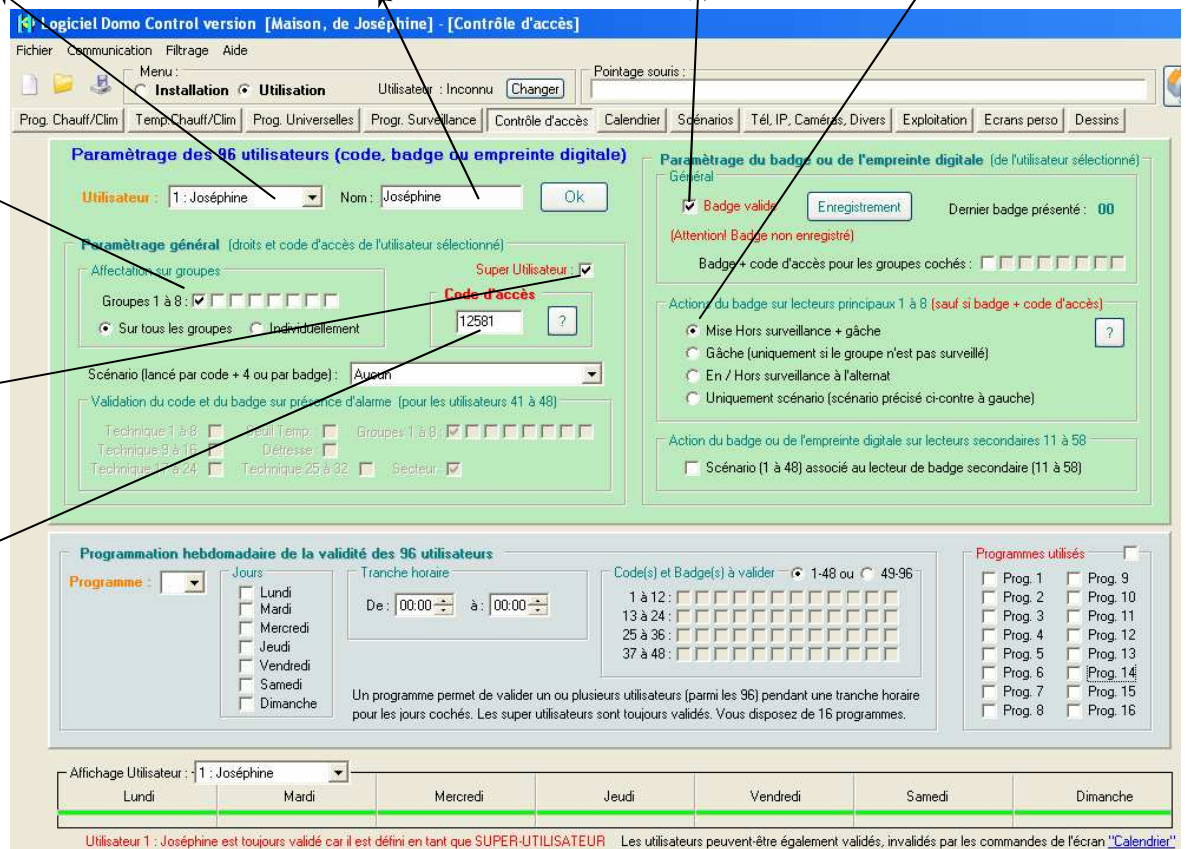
Logiciel Domo Control version [Maison, de Joséphine] - [Contrôle d'accès]

Fichier Communication Filtrage Aide

Menu :
Installation Utilisation
Utilisateur : Inconnu Changer
Pointage souris :

Prog. Chauff/Clim | Temp.Chauff/Clim | Prog. Universelles | Progr. Surveillance | Contrôle d'accès | Calendrier | Scénarios | Tél, IP, Caméras, Divers | Exploitation | Ecrans perso | Dessins

Paramètrage des 96 utilisateurs (code, badge ou empreinte digitale)

Utilisateur : 1 : Joséphine Nom : Joséphine Ok

Paramètrage général (droits et code d'accès de l'utilisateur sélectionné)

Affectation sur groupes
Groupes 1 à 8 :
Sur tous les groupes Individuellement

Super Utilisateur :
Code d'accès
12581 ?

Scénario (lancé par code + 4 ou par badge) : Aucun

Validation du code et du badge sur présence d'alarme (pour les utilisateurs 41 à 48)
Technique 1 à 8 Seuil Temp. Groupes 1 à 8 :
Technique 9 à 16 Détresse
Technique 17 à 24 Technique 25 à 32 Secteur

Paramètrage du badge ou de l'empreinte digitale (de l'utilisateur sélectionné)
Général
Badge valide Enregistrement Dernier badge présenté : 00
(Attention! Badge non enregistré)
Badge + code d'accès pour les groupes cochés :

Actions du badge sur lecteurs principaux 1 à 8 (sauf si badge + code d'accès)
Mise Hors surveillance + gâche ?
Gâche (uniquement si le groupe n'est pas surveillé)
En / Hors surveillance à l'alternat
Uniquement scénario (scénario précisé ci-contre à gauche)

Action du badge ou de l'empreinte digitale sur lecteurs secondaires 11 à 58
Scénario (1 à 48) associé au lecteur de badge secondaire (11 à 58)

Programmation hebdomadaire de la validité des 96 utilisateurs

Programme :
Jours
Lundi
Mardi
Mercredi
Jeudi
Vendredi
Samedi
Dimanche

Tranche horaire
De : 00:00 à : 00:00

Code(s) et Badge(s) à valider 1-48 ou 49-96
1 à 12 :
13 à 24 :
25 à 36 :
37 à 48 :

Un programme permet de valider un ou plusieurs utilisateurs (parmi les 96) pendant une tranche horaire pour les jours cochés. Les super utilisateurs sont toujours validés. Vous disposez de 16 programmes.

Programmes utilisés
Prog. 1 Prog. 9
Prog. 2 Prog. 10
Prog. 3 Prog. 11
Prog. 4 Prog. 12
Prog. 5 Prog. 13
Prog. 6 Prog. 14
Prog. 7 Prog. 15
Prog. 8 Prog. 16

Affichage Utilisateur : 1 : Joséphine

| Lundi | Mardi | Mercredi | Jeudi | Vendredi | Samedi | Dimanche |
|---|---|---|---|---|---|---|

Utilisateur 1 : Joséphine est toujours validé car il est défini en tant que SUPER-UTILISATEUR Les utilisateurs peuvent-être également validés, invalidés par les commandes de l'écran "Calendrier"